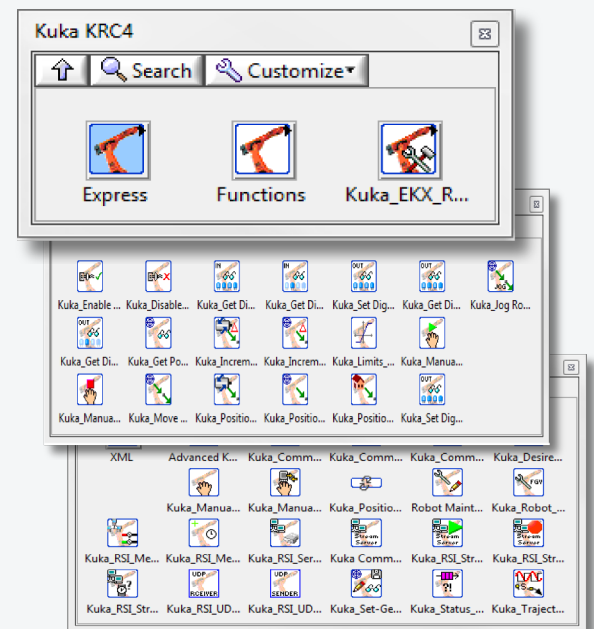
Kuka KRC4

Search Customize

Express Functions Kuka_EKX_R...

Kuka_Enable ... Kuka_Disable... Kuka_Get Di... Kuka_Get Di... Kuka_Set Dig... Kuka_Get Di... Kuka_Jog Ro...

Kuka_Get Di... Kuka_Get Po... Kuka_Increm... Kuka_Increm... Kuka_Limits_... Kuka_Manua...

Kuka_Manua... Kuka_Move ... Kuka_Positio... Kuka_Positio... Kuka_Positio... Kuka_Set Dig...

XML Advanced K... Kuka_Comm... Kuka_Comm... Kuka_Comm... Kuka_Desire...

Kuka_Manua... Kuka_Manua... Kuka_Positio... Robot Maint... Kuka_Robot_...

Kuka_RSI_Me... Kuka_RSI_Me... Kuka_RSI_Ser... Kuka Comm... Kuka_RSI_Str... Kuka_RSI_Str...

Kuka_RSI_Str... Kuka_RSI_UD... Kuka_RSI_UD... Kuka_Set-Ge... Kuka_Status_... Kuka_Traject...